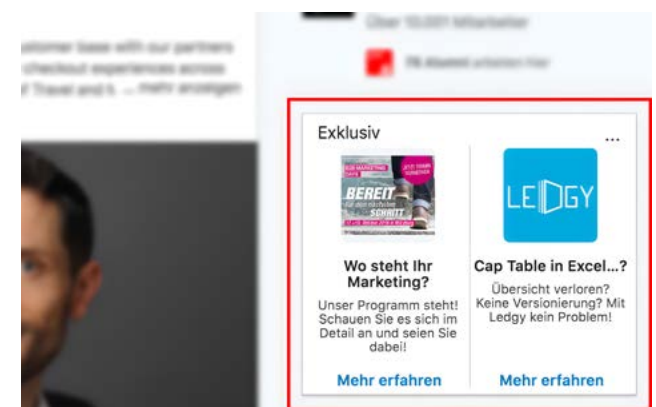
ustomer base with our partners
checkout experiences across
Travel and t... mehr anzeigen

Über 10.001 Mitarbeiter

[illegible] Alumni arbeiten hier

Exklusiv

...

BEREIT
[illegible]
SCHRITT

Wo steht Ihr Marketing?

Unser Programm steht! Schauen Sie es sich im Detail an und seien Sie dabei!

Mehr erfahren

LEDGY

Cap Table in Excel...?

Übersicht verloren? Keine Versionierung? Mit Ledgy kein Problem!

Mehr erfahren